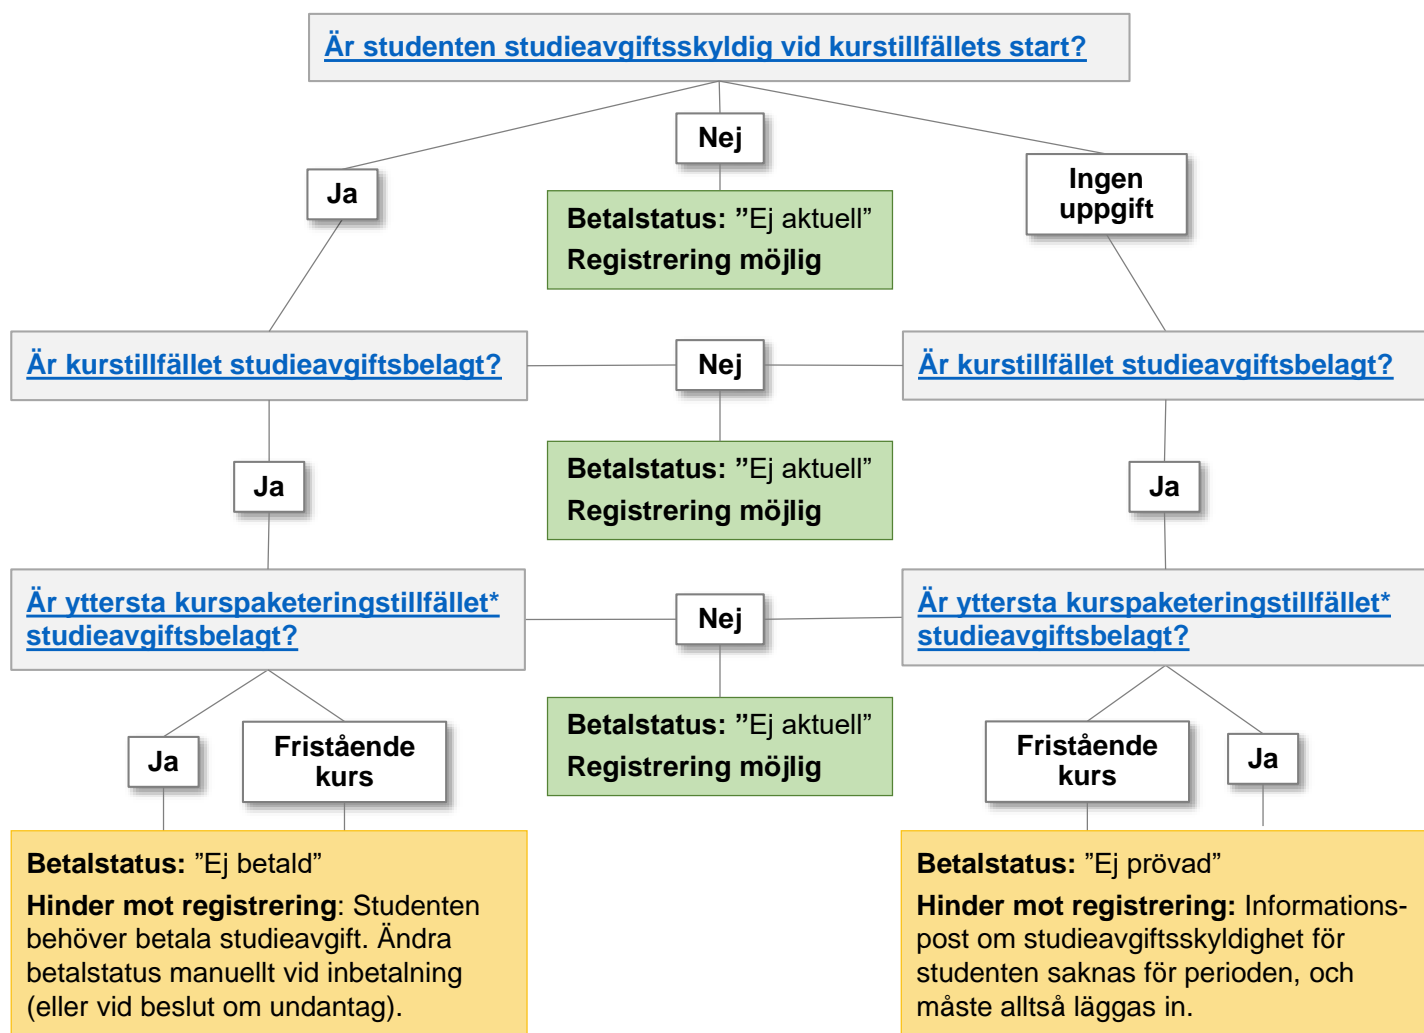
Är studenten studieavgiftsskyldig vid kurstillfällets start?

Ja

Nej

Betalstatus: ”Ej aktuell”
Registrering möjlig

Ingen uppgift

Är kurstillfället studieavgiftsbelagt?

Nej

Är kurstillfället studieavgiftsbelagt?

Ja

Betalstatus: ”Ej aktuell”
Registrering möjlig

Ja

Är yttersta kurspaketeringstillfället* studieavgiftsbelagt?

Nej

Är yttersta kurspaketeringstillfället* studieavgiftsbelagt?

Ja

Fristående kurs

Betalstatus: ”Ej aktuell”
Registrering möjlig

Fristående kurs

Ja

Betalstatus: ”Ej betald”
Hinder mot registrering: Studenten behöver betala studieavgift. Ändra betalstatus manuellt vid inbetalning (eller vid beslut om undantag).

Betalstatus: ”Ej prövad”
Hinder mot registrering: Informationspost om studieavgiftsskyldighet för studenten saknas för perioden, och måste alltså läggas in.